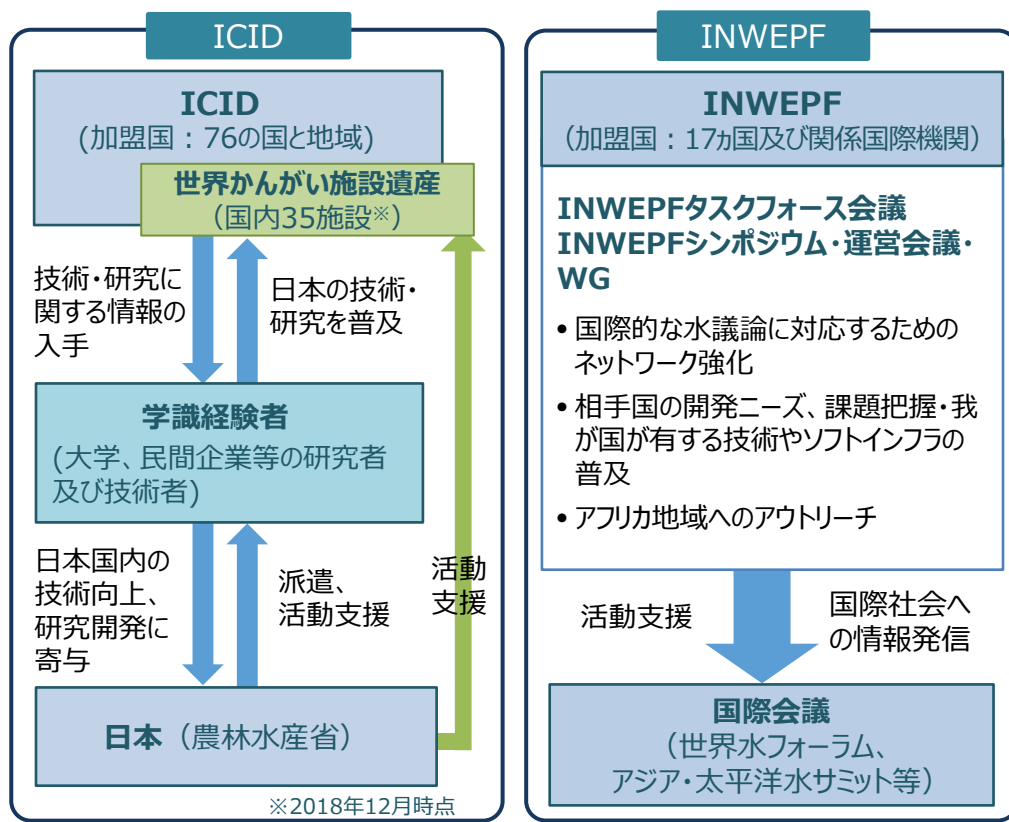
ICID

ICID
(加盟国：76の国と地域)

世界かんがい施設遺産
(国内35施設※)

技術・研究に関する情報の入手

日本の技術・研究を普及

学識経験者
(大学、民間企業等の研究者及び技術者)

日本国内の技術向上、研究開発に寄与

派遣、活動支援

活動支援

日本（農林水産省）

※2018年12月時点

INWEPF

INWEPF
(加盟国：17ヵ国及び関係国際機関)

INWEPFタスクフォース会議
INWEPFシンポジウム・運営会議・WG

• 国際的な水議論に対応するためのネットワーク強化
• 相手国の開発ニーズ、課題把握・我が国が有する技術やソフトインフラの普及
• アフリカ地域へのアウトリーチ

活動支援

国際社会への情報発信

国際会議
(世界水フォーラム、アジア・太平洋水サミット等)